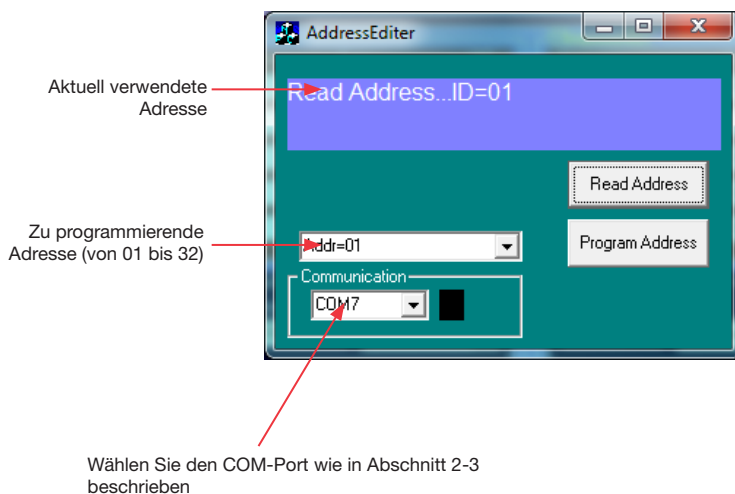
AddressEditer

Aktuell verwendete Adresse

Read Address...ID=01

Read Address

Zu programmierende Adresse (von 01 bis 32)

Addr=01

Program Address

Communication

COM7

Wählen Sie den COM-Port wie in Abschnitt 2-3 beschrieben